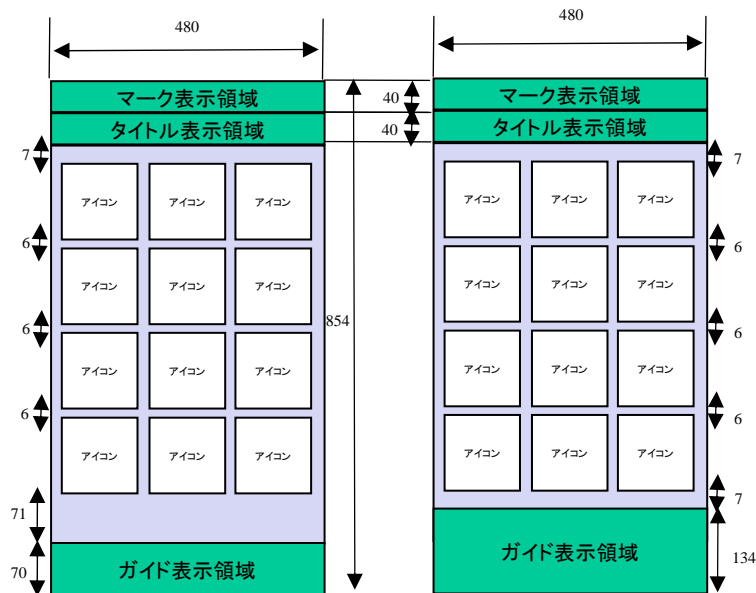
480

マーク表示領域

タイトル表示領域

7

アイコン アイコン アイコン

6

アイコン アイコン アイコン

6

アイコン アイコン アイコン

6

アイコン アイコン アイコン

71

70

ガイド表示領域

40

40

854

480

マーク表示領域

タイトル表示領域

7

アイコン アイコン アイコン

6

アイコン アイコン アイコン

6

アイコン アイコン アイコン

6

アイコン アイコン アイコン

7

ガイド表示領域

134